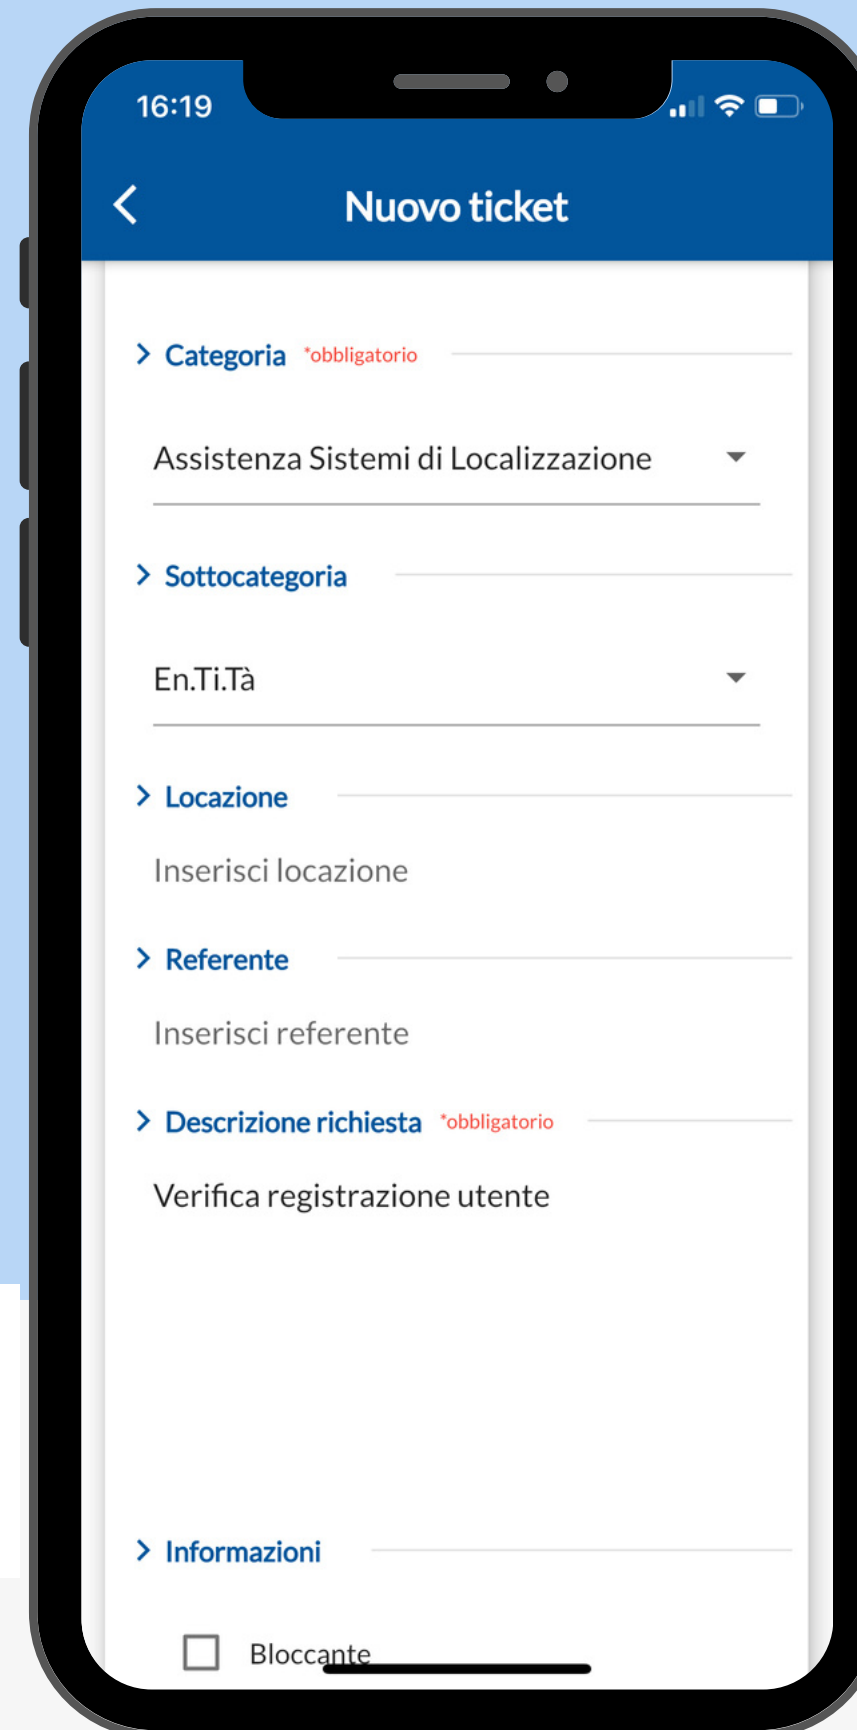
16:19

Nuovo ticket

Categoria *obbligatorio

Assistenza Sistemi di Localizzazione

Sottocategoria

En.Ti.Tà

Locazione

Inserisci locazione

Referente

Inserisci referente

Descrizione richiesta *obbligatorio

Verifica registrazione utente

Informazioni

Bloccante